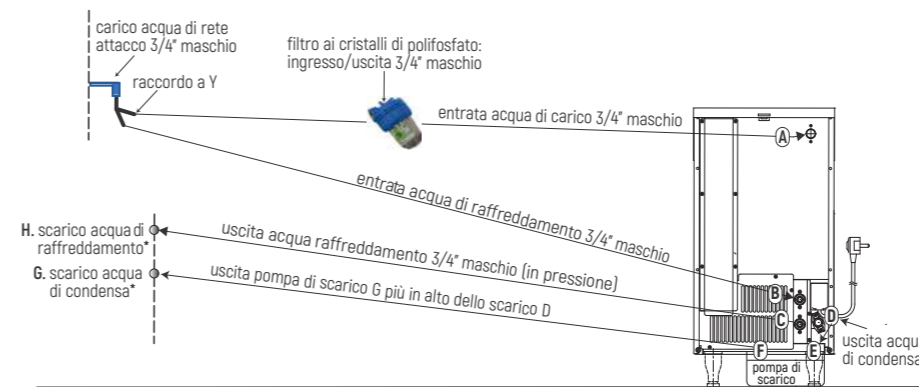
carico acqua di rete attacco 3/4" maschio

raccordo a Y

filtro ai cristalli di polifosfato: ingresso/uscita 3/4" maschio

entrata acqua di carico 3/4" maschio

A

entrata acqua di raffreddamento 3/4" maschio

H. scarico acqua di raffreddamento*

uscita acqua raffreddamento 3/4" maschio (in pressione)

G. scarico acqua di condensa*

uscita pompa di scarico G più in alto dello scarico D

B

C

D

E

F

pompa di scarico

uscita acqua di condensa